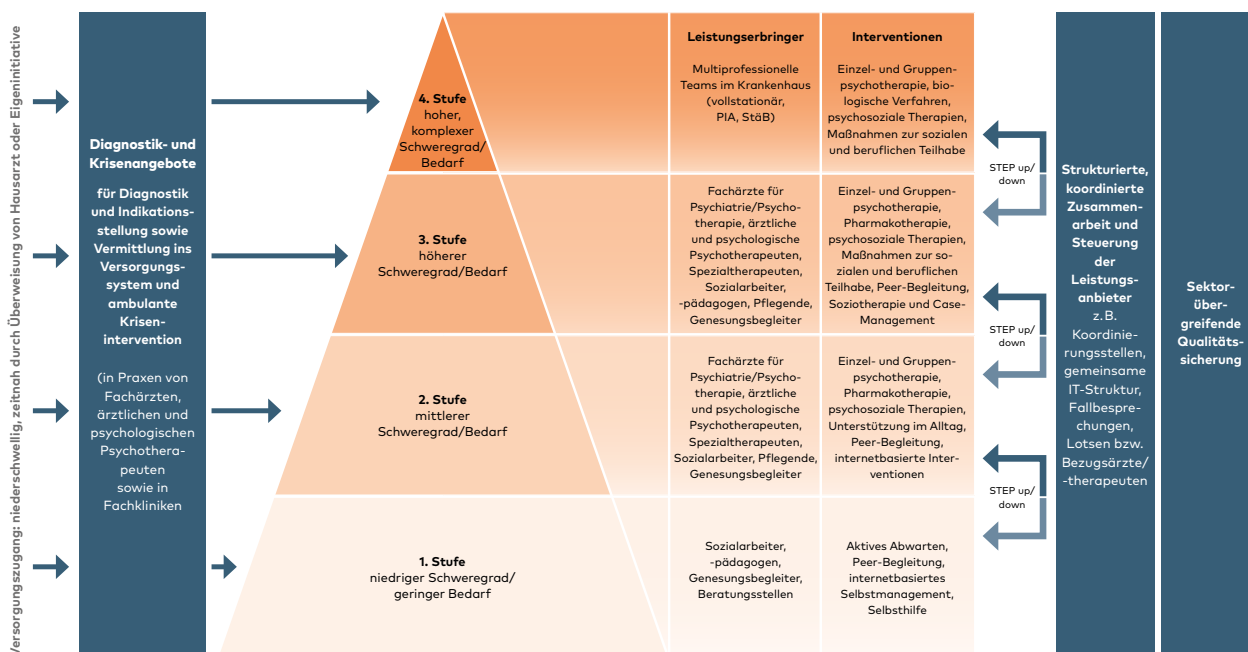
Versorgungszugang: niederschwellig, zeitnah durch Überweisung von Hausarzt oder Eigeninitiative

Diagnostik- und Krisenangebote

für Diagnostik und Indikationsstellung sowie Vermittlung ins Versorgungssystem und ambulante Kriseninter­vention

(in Praxen von Fachärzten, ärztlichen und psychologischen Psychotherapeuten sowie in Fachkliniken

| | Leistungserbringer | Interventionen |
|---|---|---|
| 4. Stufe hoher, komplexer Schweregrad/ Bedarf | Multiprofessionelle Teams im Krankenhaus (vollstationär, PIA, StäB) | Einzel- und Gruppenpsychotherapie, biologische Verfahren, psychosoziale Therapien, Maßnahmen zur sozialen und beruflichen Teilhabe |
| 3. Stufe höherer Schweregrad/Bedarf | Fachärzte für Psychiatrie/Psychotherapie, ärztliche und psychologische Psychotherapeuten, Spezialtherapeuten, Sozialarbeiter, -pädagogen, Pflegende, Genesungsbegleiter | Einzel- und Gruppenpsychotherapie, Pharmakotherapie, psychosoziale Therapien, Maßnahmen zur sozialen und beruflichen Teilhabe, Peer-Begleitung, Soziotherapie und Case-Management |
| 2. Stufe mittlerer Schweregrad/Bedarf | Fachärzte für Psychiatrie/Psychotherapie, ärztliche und psychologische Psychotherapeuten, Spezialtherapeuten, Sozialarbeiter, Pflegende, Genesungsbegleiter | Einzel- und Gruppenpsychotherapie, Pharmakotherapie, psychosoziale Therapien, Unterstützung im Alltag, Peer-Begleitung, internetbasierte Interventionen |
| 1. Stufe niedriger Schweregrad/ geringer Bedarf | Sozialarbeiter, -pädagogen, Genesungsbegleiter, Beratungsstellen | Aktives Abwarten, Peer-Begleitung, internetbasiertes Selbstmanagement, Selbsthilfe |

STEP up/ down

STEP up/ down

STEP up/ down

Strukturierte, koordinierte Zusammenarbeit und Steuerung der Leistungsanbieter z. B. Koordinierungsstellen, gemeinsame IT-Struktur, Fallbesprechungen, Lotsen bzw. Bezugsärzte/ -therapeuten

Sektorübergreifende Qualitätssicherung